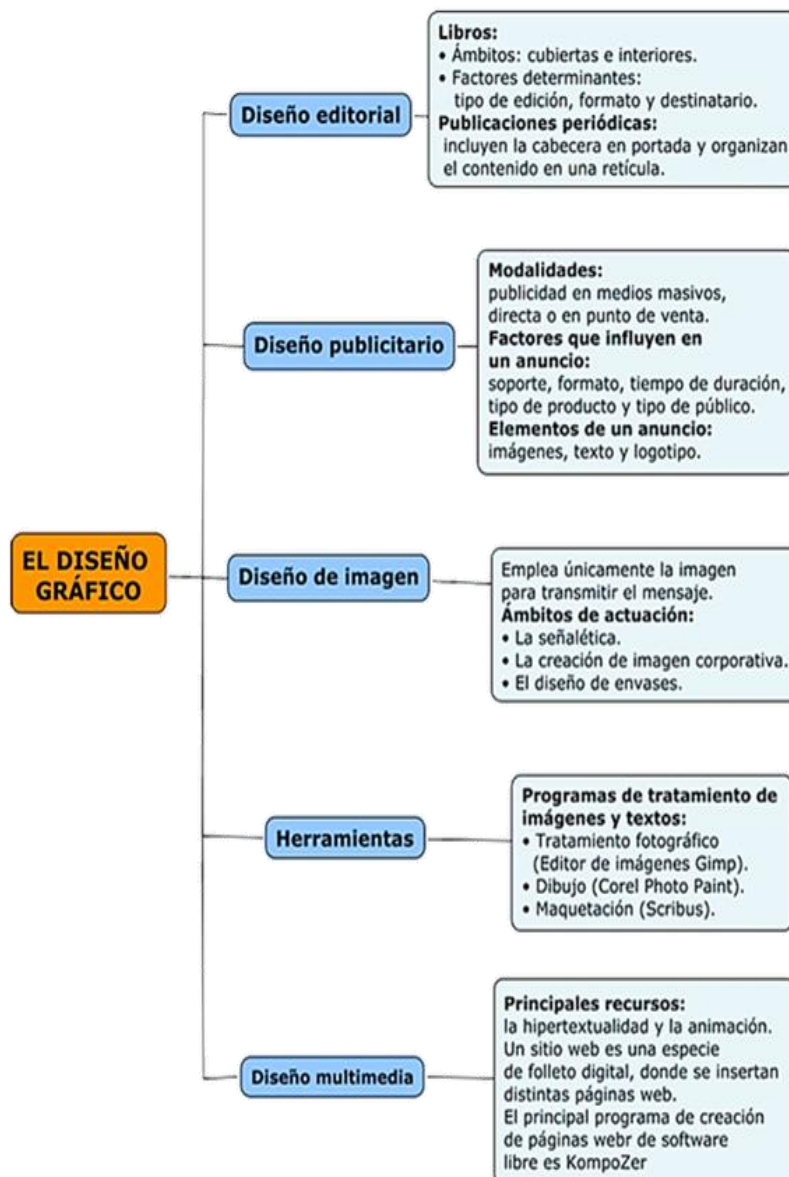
EL DISEÑO GRÁFICO

Diseño editorial

Libros:
• Ámbitos: cubiertas e interiores.
• Factores determinantes: tipo de edición, formato y destinatario.
Publicaciones periódicas:
incluyen la cabecera en portada y organizan el contenido en una retícula.

Diseño publicitario

Modalidades:
publicidad en medios masivos, directa o en punto de venta.
Factores que influyen en un anuncio:
soporte, formato, tiempo de duración, tipo de producto y tipo de público.
Elementos de un anuncio:
imágenes, texto y logotipo.

Diseño de imagen

Emplea únicamente la imagen para transmitir el mensaje.
Ámbitos de actuación:
• La señalética.
• La creación de imagen corporativa.
• El diseño de envases.

Herramientas

Programas de tratamiento de imágenes y textos:
• Tratamiento fotográfico (Editor de imágenes Gimp).
• Dibujo (Corel Photo Paint).
• Maquetación (Scribus).

Diseño multimedia

Principales recursos:
la hipertextualidad y la animación.
Un sitio web es una especie de folleto digital, donde se insertan distintas páginas web.
El principal programa de creación de páginas webr de software libre es KompoZer